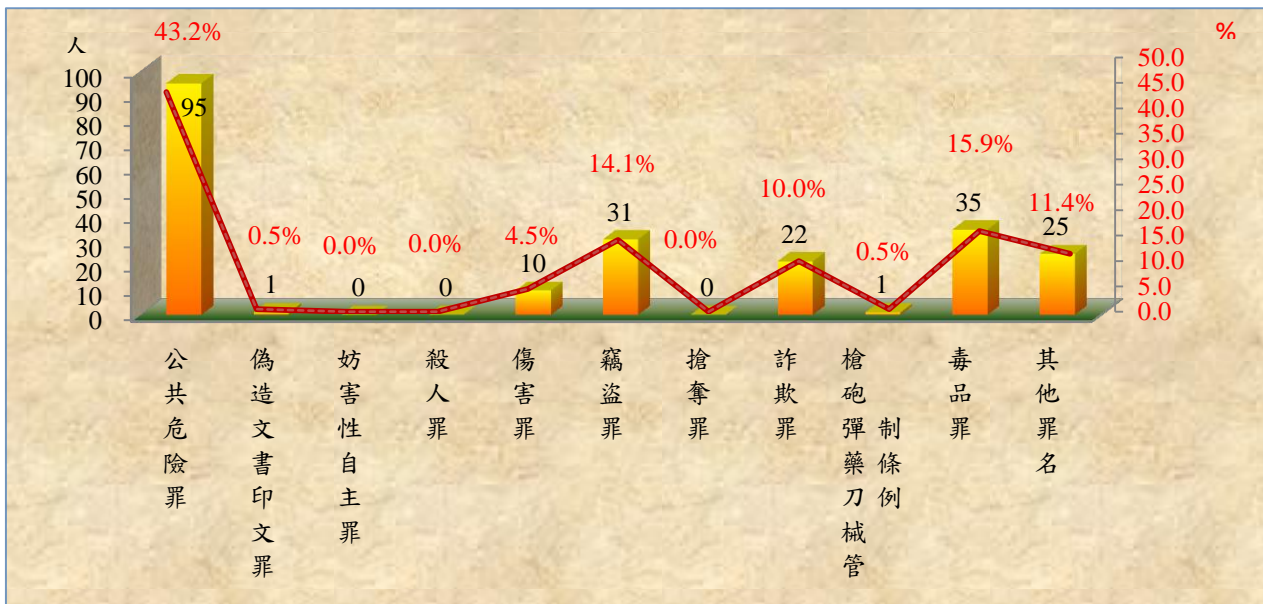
人
100
90
80
70
60
50
40
30
20
10
0

%
50.0
45.0
40.0
35.0
30.0
25.0
20.0
15.0
10.0
5.0
0.0

43.2%
95
0.5%
1
0.0%
0
0.0%
0
4.5%
10
14.1%
31
0.0%
0
10.0%
22
0.5%
1
15.9%
35
11.4%
25

公共危險罪
偽造文書印文罪
妨害性自主罪
殺人罪
傷害罪
竊盜罪
搶奪罪
詐欺罪
槍砲彈藥刀械管制條例
毒品罪
其他罪名